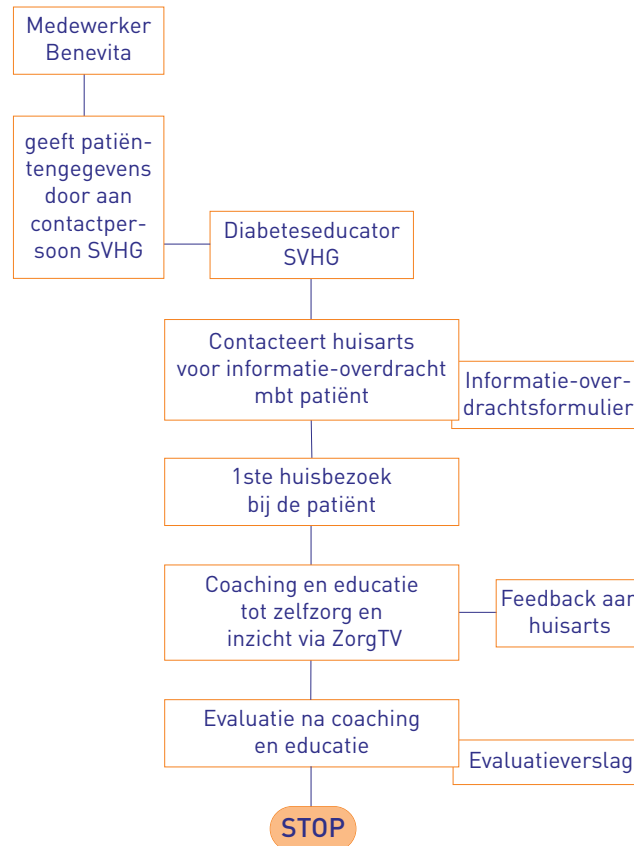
Medewerker Benevita

geeft patiëntengegevens door aan contactpersoon SVHG

Diabeteseducator SVHG

Contacteert huisarts voor informatie-overdracht mbt patiënt

Informatie-overdrachtsformulier

1ste huisbezoek bij de patiënt

Coaching en educatie tot zelfzorg en inzicht via ZorgTV

Feedback aan huisarts

Evaluatie na coaching en educatie

Evaluatieverslag

STOP